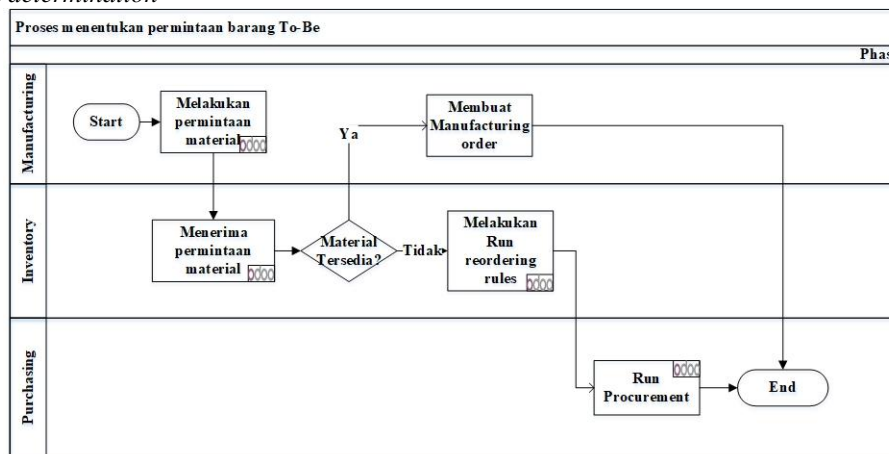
determination

Proses menentukan permintaan barang To-Be

Phas

Manufacturing

Start

Melakukan permintaan material

Ya

Membuat Manufacturing order

Inventory

Menerima permintaan material

Material Tersedia?

Tidak

Melakukan Run reordering rules

Purchasing

Run Procurement

End